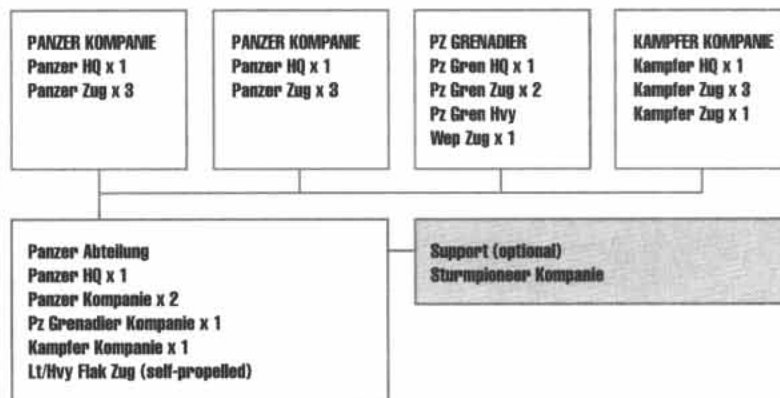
PANZER KOMPANIE
Panzer HQ x 1
Panzer Zug x 3

PANZER KOMPANIE
Panzer HQ x 1
Panzer Zug x 3

PZ GRENADIER
Pz Gren HQ x 1
Pz Gren Zug x 2
Pz Gren Hvy
Wep Zug x 1

KAMPFER KOMPANIE
Kampfer HQ x 1
Kampfer Zug x 3
Kampfer Zug x 1

Panzer Abteilung
Panzer HQ x 1
Panzer Kompanie x 2
Pz Grenadier Kompanie x 1
Kampfer Kompanie x 1
Lt/Hvy Flak Zug (self-propelled)

Support (optional)
Sturmpioneer Kompanie